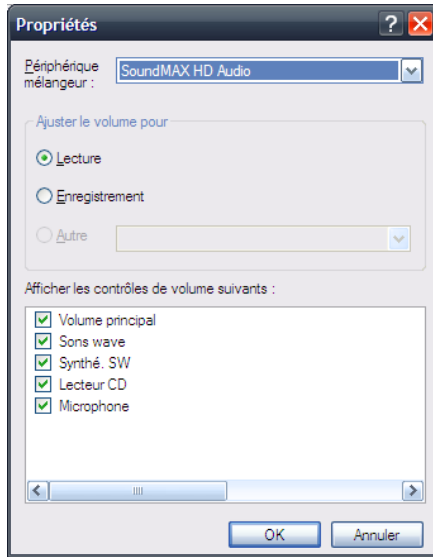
Propriétés

Périphérique mélangeur : SoundMAX HD Audio

Ajuster le volume pour

Lecture

Enregistrement

Autre

Afficher les contrôles de volume suivants :

Volume principal
Sons wave
Synthé. SW
Lecteur CD
Microphone

OK Annuler